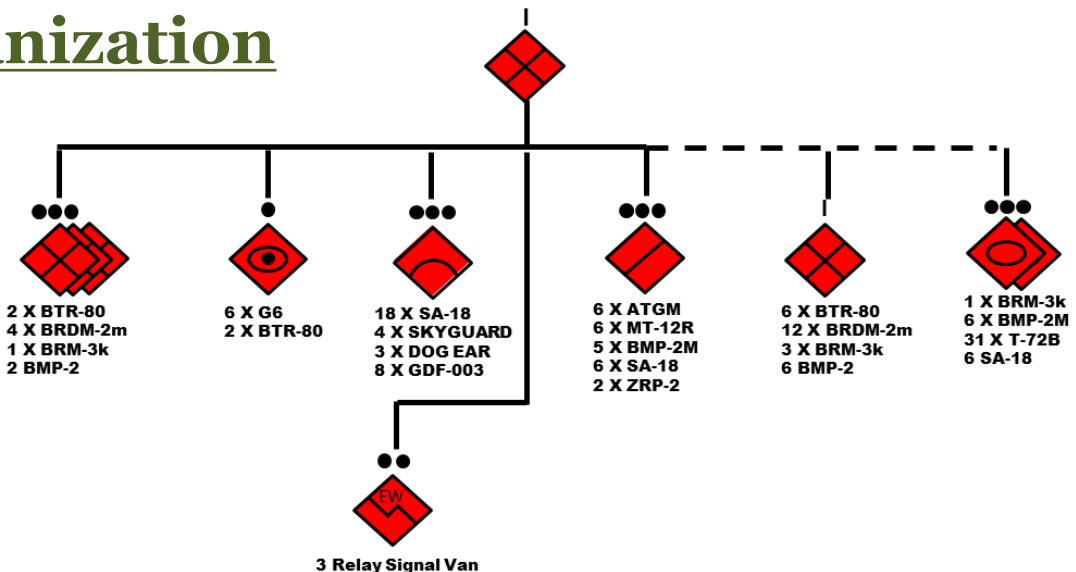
nization

2 X BTR-80
4 X BRDM-2m
1 X BRM-3k
2 BMP-2

6 X G6
2 X BTR-80

18 X SA-18
4 X SKYGUARD
3 X DOG EAR
8 X GDF-003

6 X ATGM
6 X MT-12R
5 X BMP-2M
6 X SA-18
2 X ZRP-2

6 X BTR-80
12 X BRDM-2m
3 X BRM-3k
6 BMP-2

1 X BRM-3k
6 X BMP-2M
31 X T-72B
6 SA-18

EW

3 Relay Signal Van